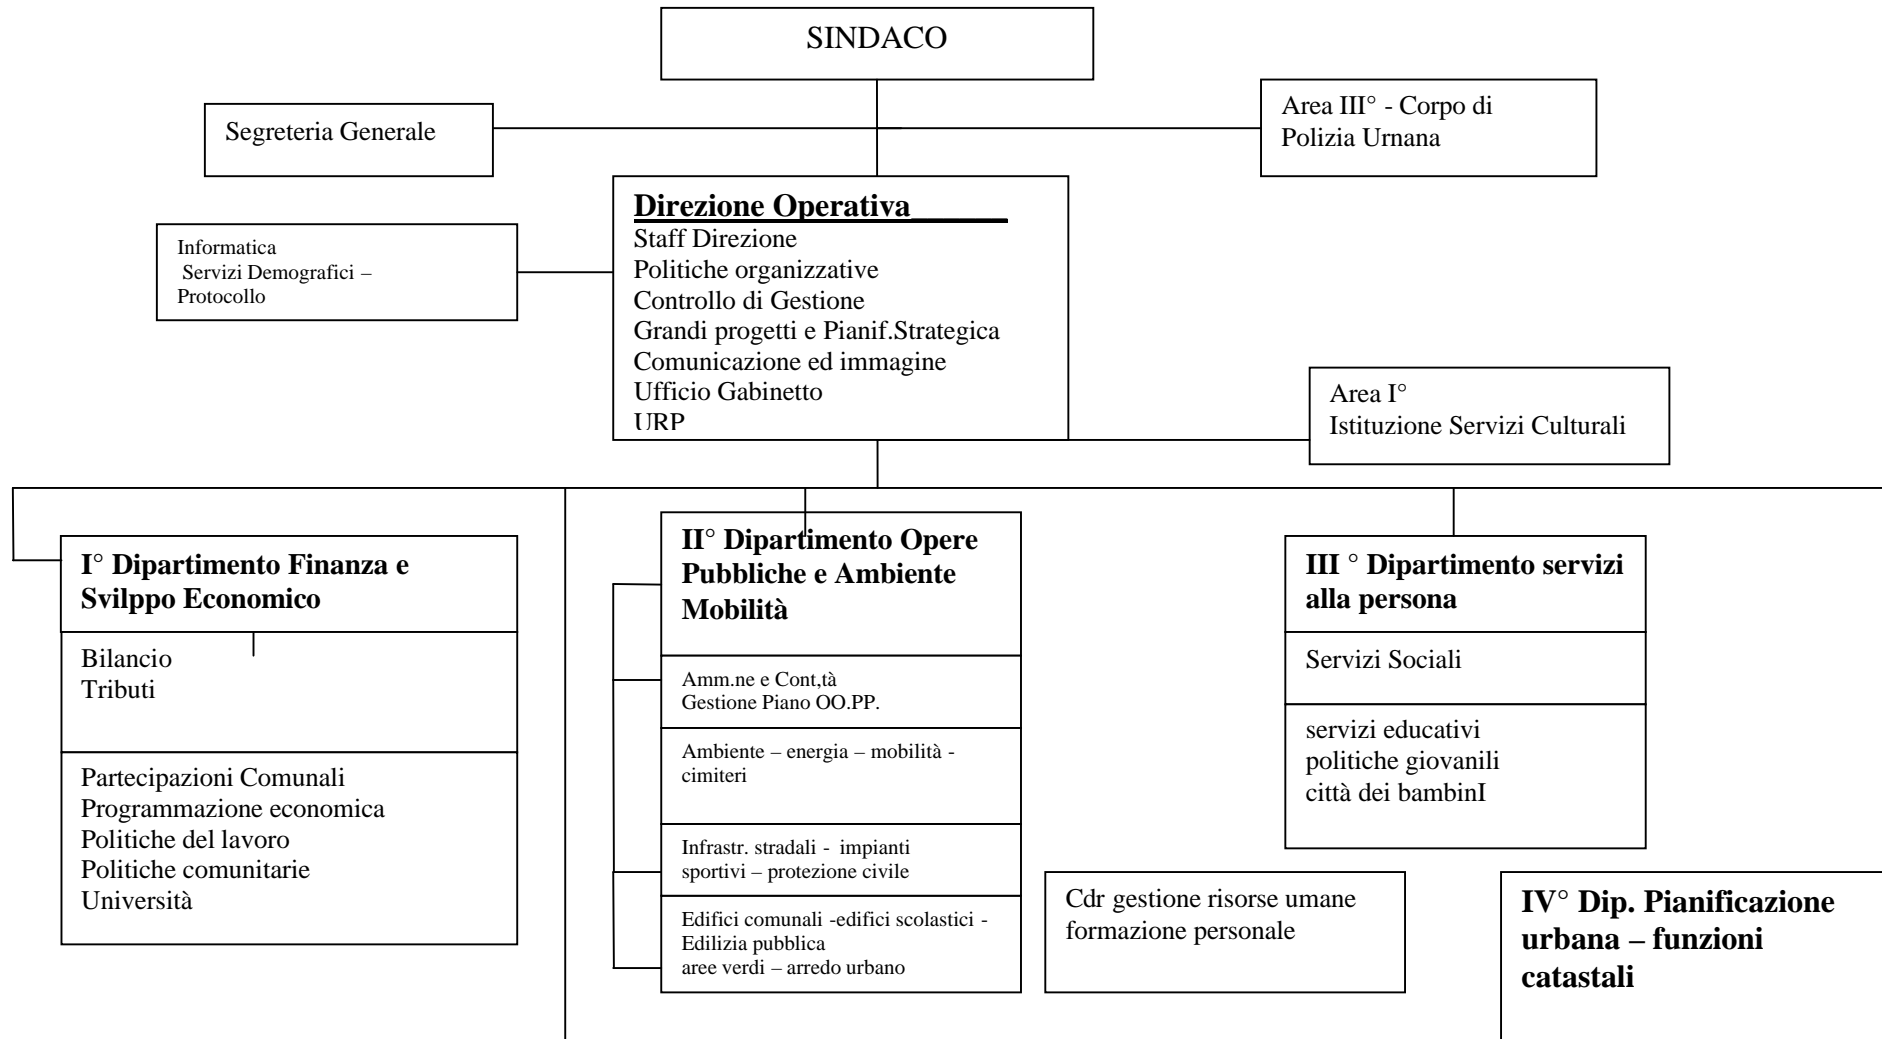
SINDACO

Segreteria Generale

Area III° - Corpo di Polizia Urnana

Direzione Operativa______
Staff Direzione
Politiche organizzative
Controllo di Gestione
Grandi progetti e Pianif.Strategica
Comunicazione ed immagine
Ufficio Gabinetto
URP

Informatica
Servizi Demografici –
Protocollo

Area I°
Istituzione Servizi Culturali

I° Dipartimento Finanza e Svilppo Economico

Bilancio
Tributi

Partecipazioni Comunali
Programmazione economica
Politiche del lavoro
Politiche comunitarie
Università

II° Dipartimento Opere Pubbliche e Ambiente Mobilità

Amm.ne e Cont,tà
Gestione Piano OO.PP.

Ambiente – energia – mobilità - cimiteri

Infrastr. stradali - impianti sportivi – protezione civile

Edifici comunali -edifici scolastici - Edilizia pubblica
aree verdi – arredo urbano

III ° Dipartimento servizi alla persona

Servizi Sociali

servizi educativi
politiche giovanili
città dei bambinI

Cdr gestione risorse umane
formazione personale

IV° Dip. Pianificazione urbana – funzioni catastali